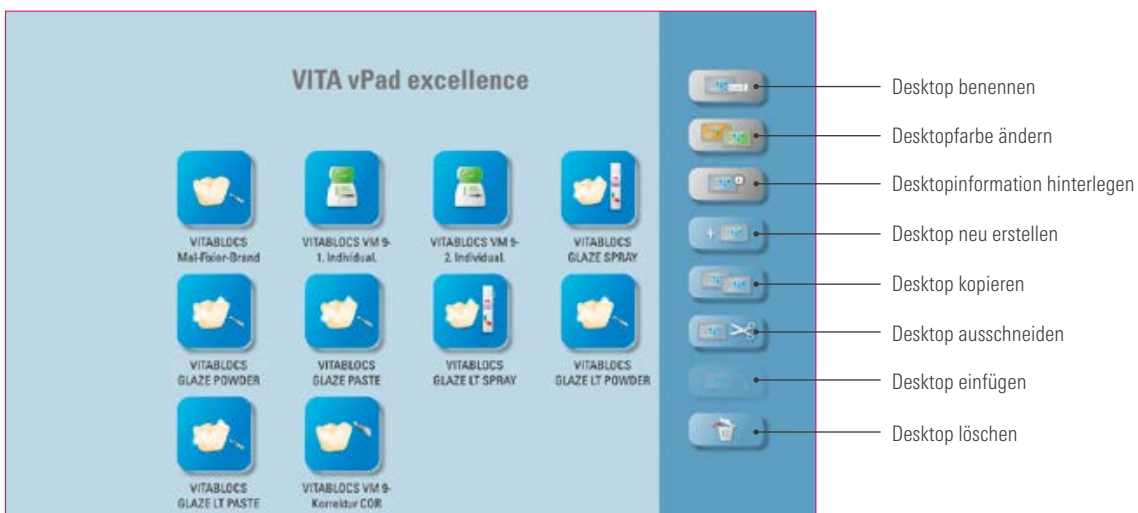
VITA vPad excellence

VITABLOCS Mal-Fixier-Brand

VITABLOCS VM 9- 1. Individual.

VITABLOCS VM 9- 2. Individual.

VITABLOCS GLAZE SPRAY

VITABLOCS GLAZE POWDER

VITABLOCS GLAZE PASTE

VITABLOCS GLAZE LT SPRAY

VITABLOCS GLAZE LT POWDER

VITABLOCS GLAZE LT PASTE

VITABLOCS VM 9- Korrektur COR

Desktop benennen

Desktopfarbe ändern

Desktopinformation hinterlegen

Desktop neu erstellen

Desktop kopieren

Desktop ausschneiden

Desktop einfügen

Desktop löschen